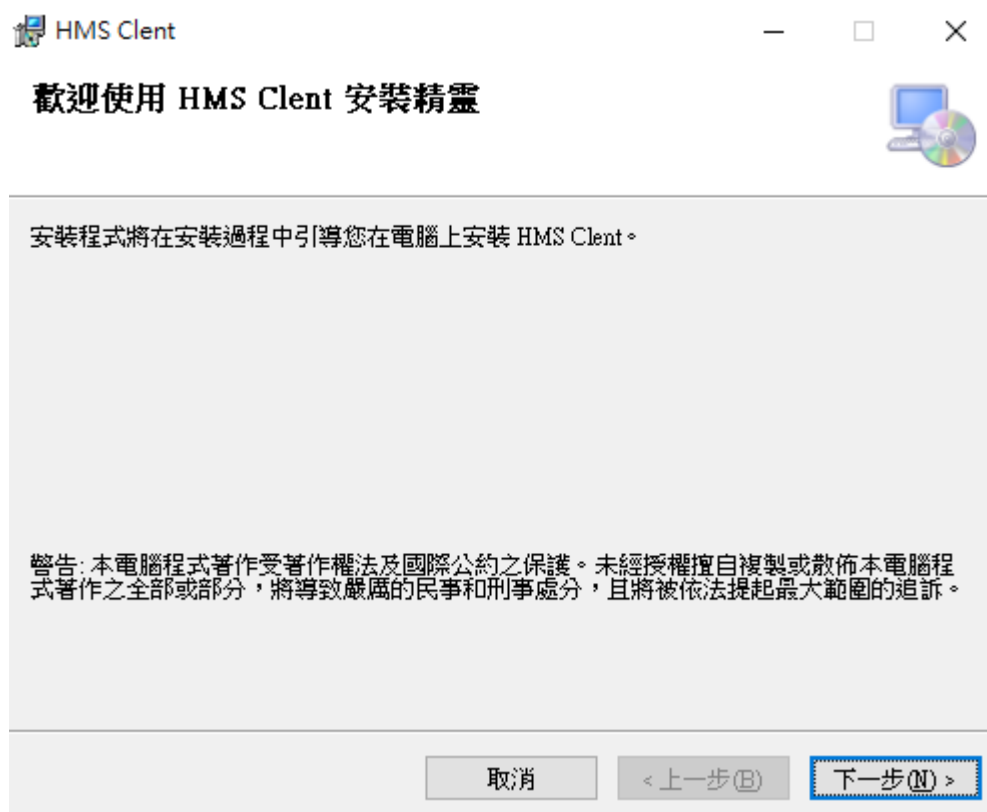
HMS Clent

歡迎使用 HMS Clent 安裝精靈

安裝程式將在安裝過程中引導您在電腦上安裝 HMS Clent。

警告: 本電腦程式著作受著作權法及國際公約之保護。未經授權擅自複製或散佈本電腦程式著作之全部或部分，將導致嚴厲的民事和刑事處分，且將被依法提起最大範圍的追訴。

取消 < 上一步(B) 下一步(N) >